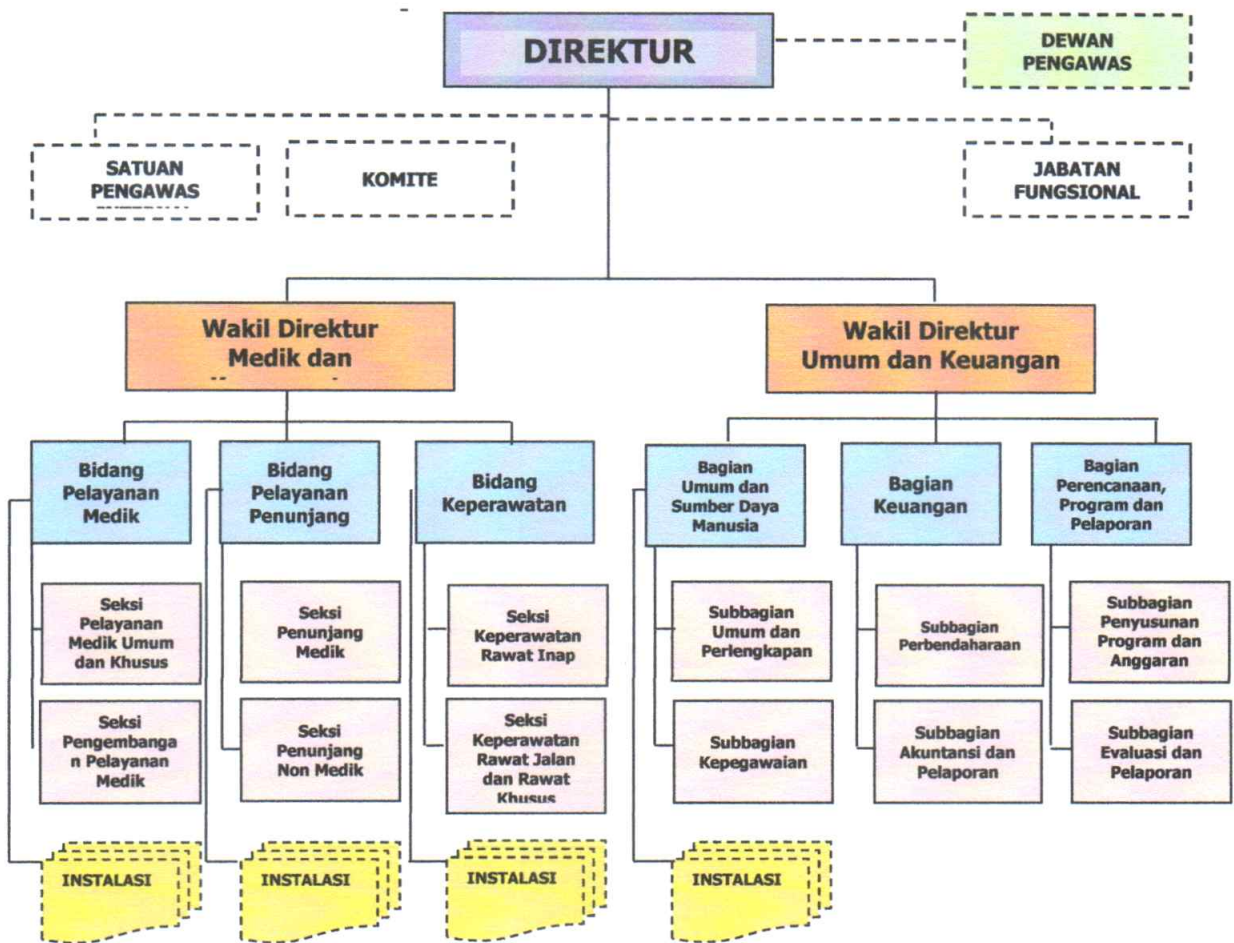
DIREKTUR

DEWAN PENGAWAS

SATUAN PENGAWAS

KOMITE

JABATAN FUNGSIONAL

Wakil Direktur Medik dan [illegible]

Wakil Direktur Umum dan Keuangan

Bidang Pelayanan Medik

Seksi Pelayanan Medik Umum dan Khusus

Seksi Pengembangan Pelayanan Medik

INSTALASI

Bidang Pelayanan Penunjang

Seksi Penunjang Medik

Seksi Penunjang Non Medik

INSTALASI

Bidang Keperawatan

Seksi Keperawatan Rawat Inap

Seksi Keperawatan Rawat Jalan dan Rawat Khusus

INSTALASI

Bagian Umum dan Sumber Daya Manusia

Subbagian Umum dan Perlengkapan

Subbagian Kepegawaian

INSTALASI

Bagian Keuangan

Subbagian Perbendaharaan

Subbagian Akuntansi dan Pelaporan

Bagian Perencanaan, Program dan Pelaporan

Subbagian Penyusunan Program dan Anggaran

Subbagian Evaluasi dan Pelaporan